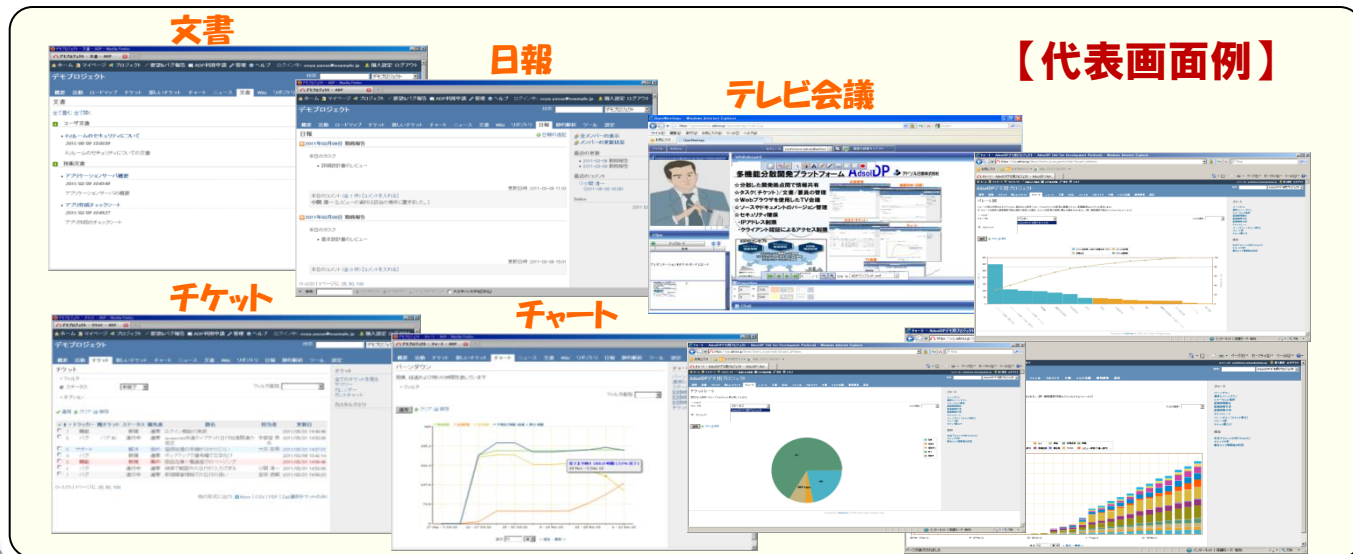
【代表画面例】

文書

デモプロジェクト

文書

ユーザ文書

Fルームのセキュリティについて

技術文書

アプリケーションサーバ概要

アプリ作成チェックシート

日報

デモプロジェクト

日報

2011年02月08日 勤務報告

2011年02月09日 勤務報告

テレビ会議

多機能分散開発プラットフォーム AdsolDP

分散した開発拠点間で情報共有

タスク(チケット)/文書/要員の管理

Webブラウザを使用したTV会議

ソースやドキュメントのバージョン管理

セキュリティ確保

IPアドレス制限

クライアント認証によるアクセス制限

チケット

デモプロジェクト

チケット

チャート

デモプロジェクト

バーンダウン

AdsolDPデモ用プロジェクト